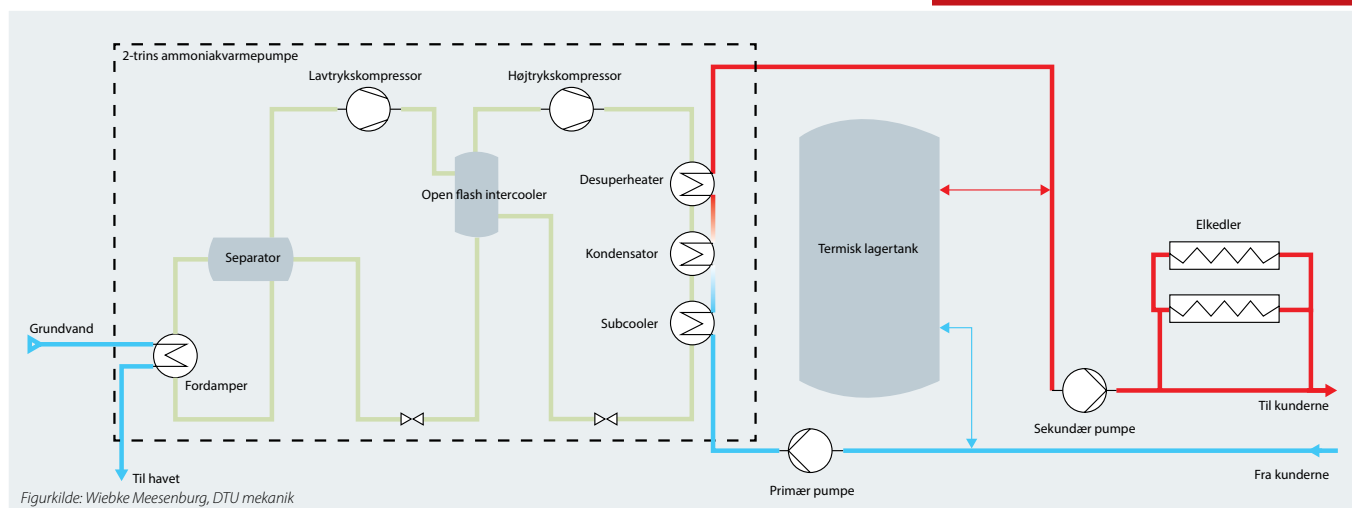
2-trins ammoniakvarmepumpe

Lavtrykskompressor

Højtrykskompressor

Desuperheater

Open flash intercooler

Kondensator

Subcooler

Separator

Grundvand

Fordamper

Til havet

Termisk lagertank

Elkedler

Sekundær pumpe

Til kunderne

Primær pumpe

Fra kunderne

Figurkilde: Wiebke Meesenburg, DTU mekanik